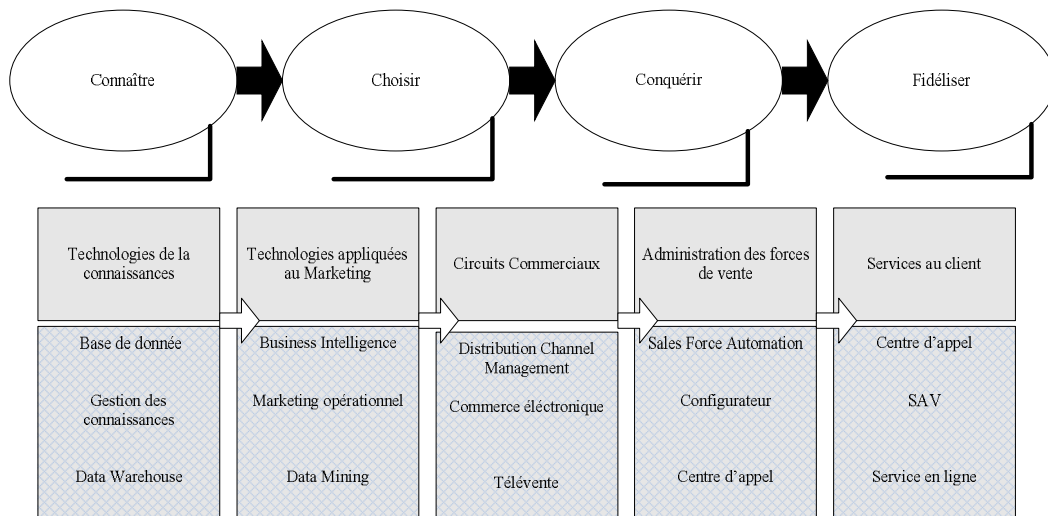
Connaître

Choisir

Conquérir

Fidéliser

Technologies de la connaissances

Base de donnée

Gestion des connaissances

Data Warehouse

Technologies appliquées au Marketing

Business Intelligence

Marketing opérationnel

Data Mining

Circuits Commerciaux

Distribution Channel Management

Commerce éléctronique

Télévente

Administration des forces de vente

Sales Force Automation

Configurateur

Centre d'appel

Services au client

Centre d'appel

SAV

Service en ligne